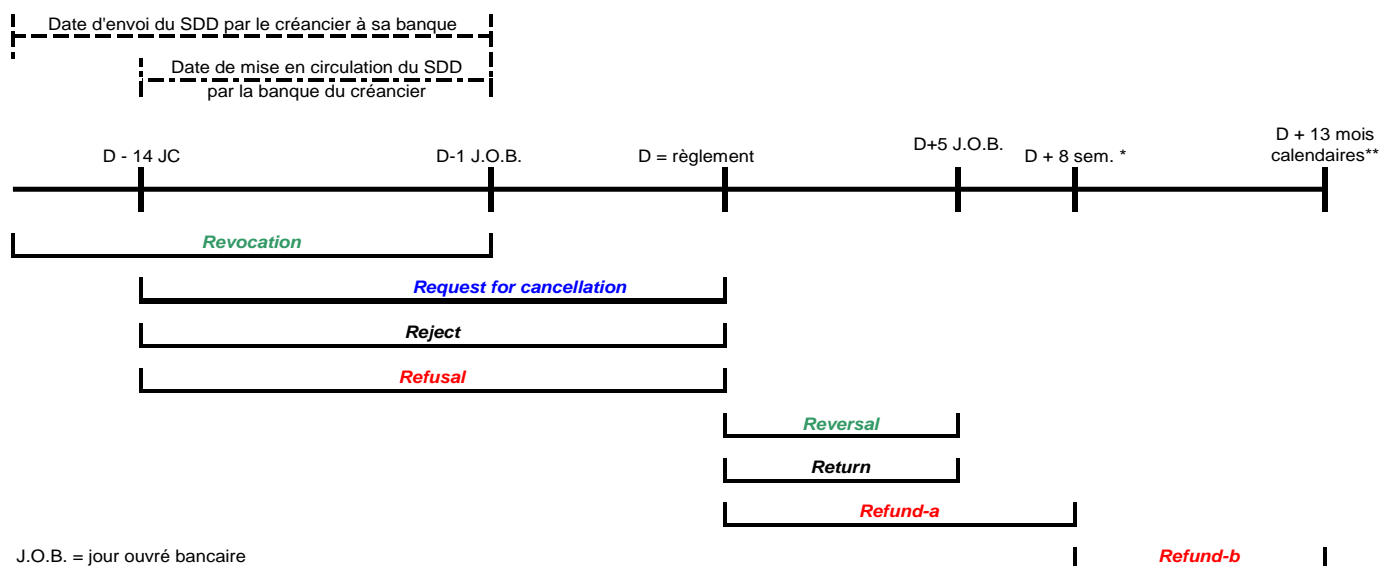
Date d'envoi du SDD par le créancier à sa banque

Date de mise en circulation du SDD par la banque du créancier

D - 14 JC

D-1 J.O.B.

D = règlement

D+5 J.O.B.

D + 8 sem. *

D + 13 mois calendaires**

Revocation

Request for cancellation

Reject

Refusal

Reversal

Return

Refund-a

J.O.B. = jour ouvré bancaire

Refund-b